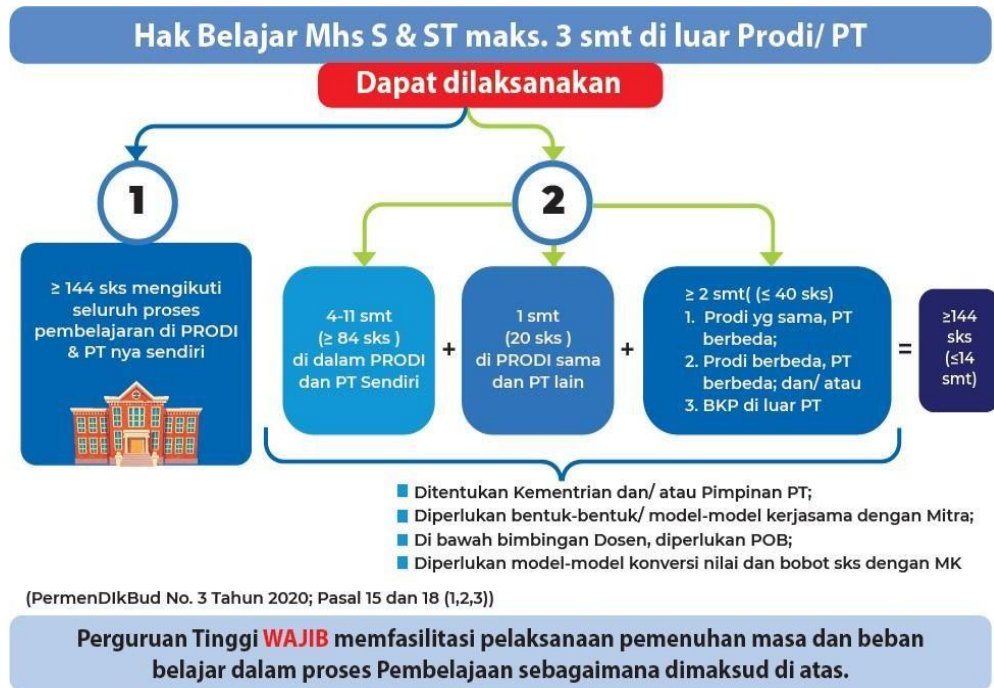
Hak Belajar Mhs S & ST maks. 3 smt di luar Prodi/ PT

Dapat dilaksanakan

1

2

≥ 144 sks mengikuti seluruh proses pembelajaran di PRODI & PT nya sendiri

4-11 smt (≥ 84 sks ) di dalam PRODI dan PT Sendiri

+

1 smt (20 sks ) di PRODI sama dan PT lain

+

≥ 2 smt( (≤ 40 sks)
1. Prodi yg sama, PT berbeda;
2. Prodi berbeda, PT berbeda; dan/ atau
3. BKP di luar PT

=

≥144 sks (≤14 smt)

Ditentukan Kementrian dan/ atau Pimpinan PT;
Diperlukan bentuk-bentuk/ model-model kerjasama dengan Mitra;
Di bawah bimbingan Dosen, diperlukan POB;
Diperlukan model-model konversi nilai dan bobot sks dengan MK

(PermenDIkBud No. 3 Tahun 2020; Pasal 15 dan 18 (1,2,3))

Perguruan Tinggi WAJIB memfasilitasi pelaksanaan pemenuhan masa dan beban belajar dalam proses Pembelajaan sebagaimana dimaksud di atas.